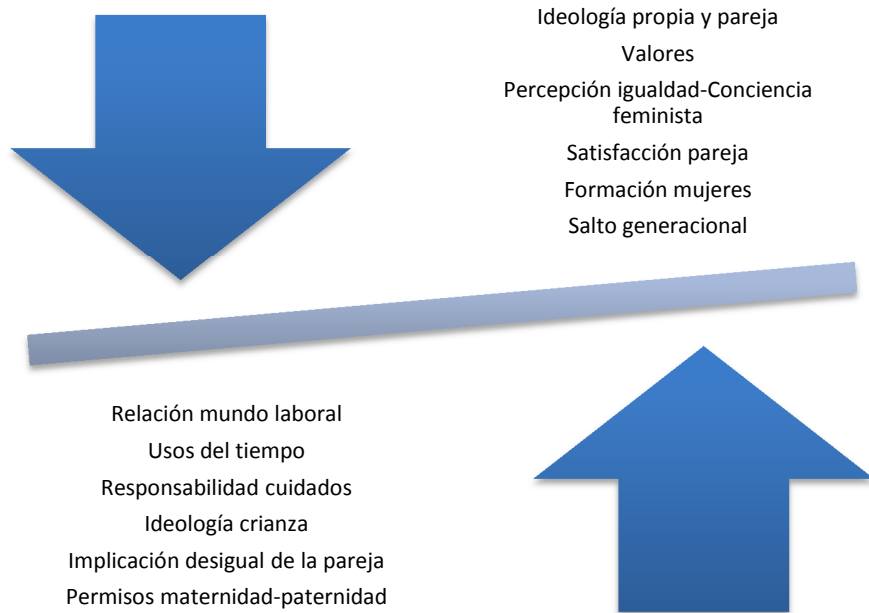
Ideología propia y pareja
Valores
Percepción igualdad-Conciencia feminista
Satisfacción pareja
Formación mujeres
Salto generacional

Relación mundo laboral
Usos del tiempo
Responsabilidad cuidados
Ideología crianza
Implicación desigual de la pareja
Permisos maternidad-paternidad